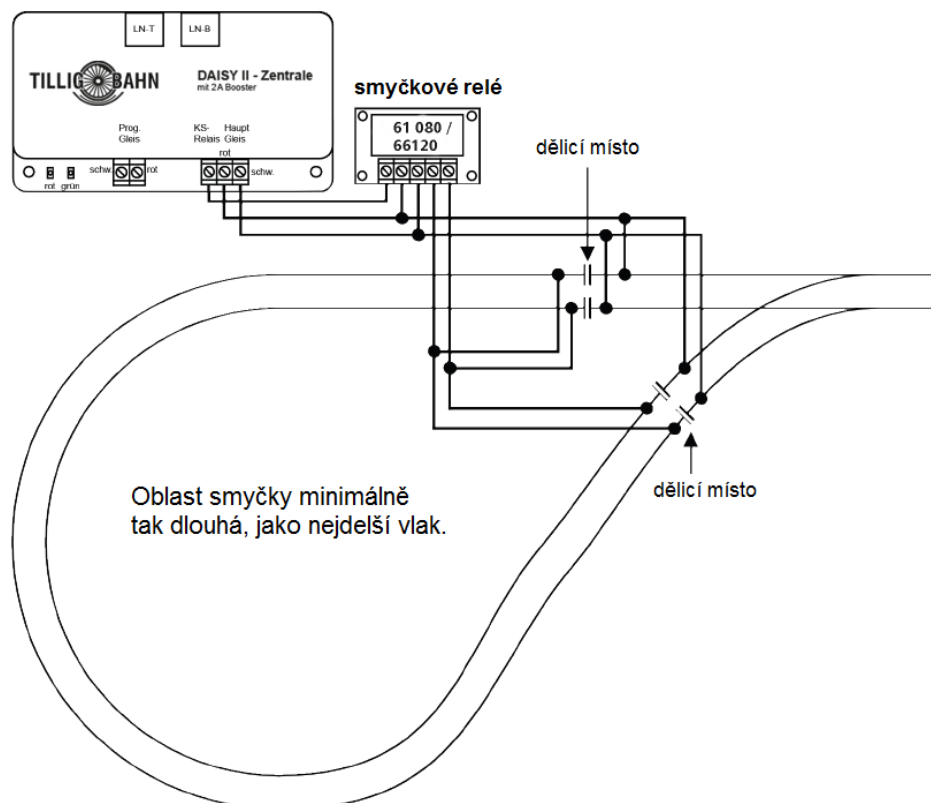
LN-T

LN-B

TILLIG BAHN

DAISY II - Zentrale
mit 2A Booster

Prog. Gleis

KS-Relais

Haupt Gleis

rot

schw.

rot

schw.

rot grün

smyčkové relé

61 080 / 66120

dělicí místo

dělicí místo

Oblast smyčky minimálně tak dlouhá, jako nejdelší vlak.